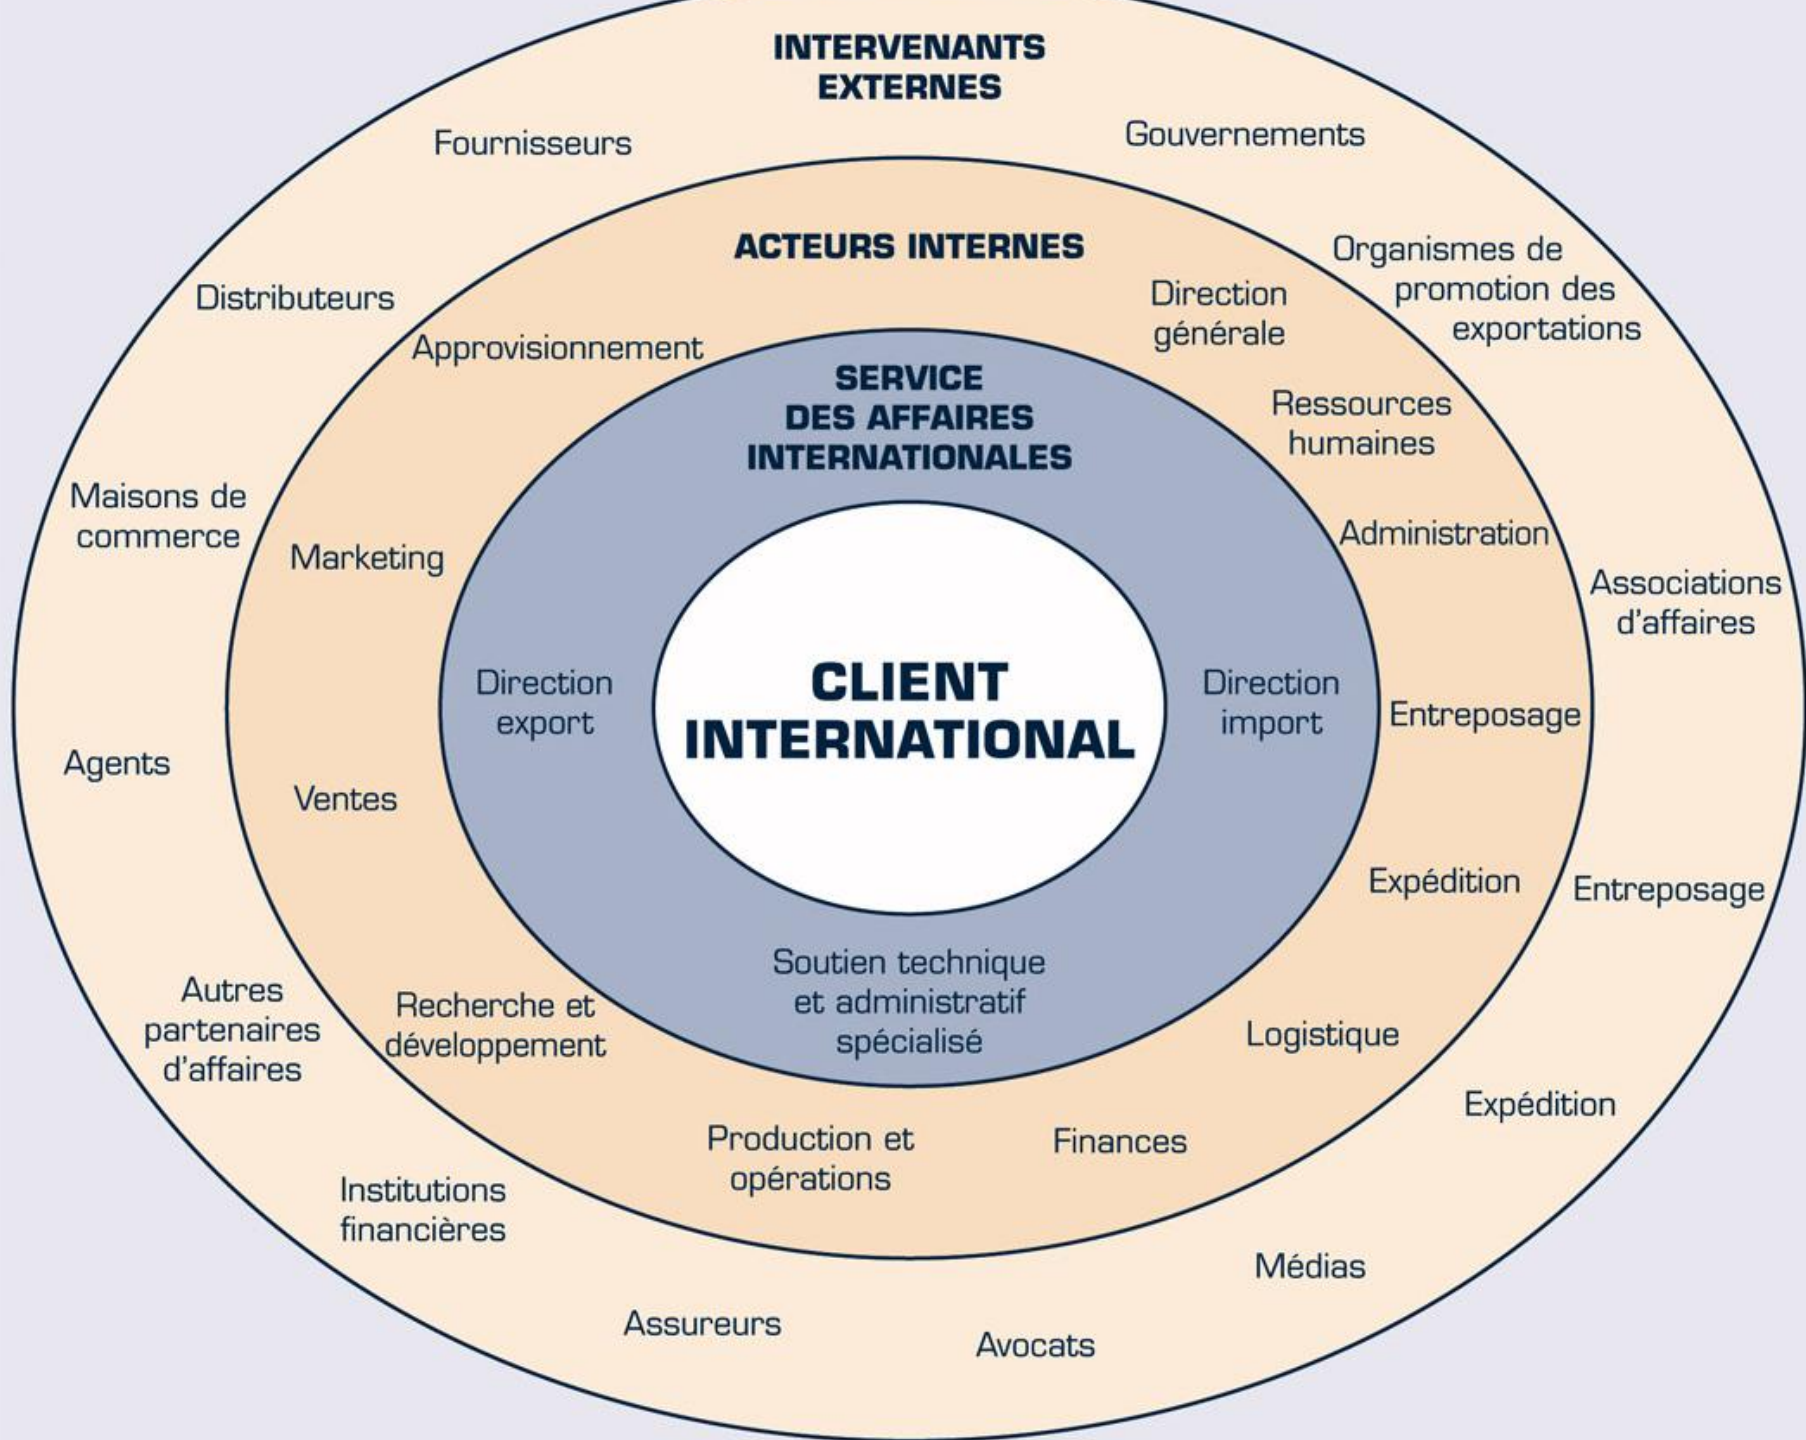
INTERVENANTS EXTERNES

Fournisseurs

Gouvernements

ACTEURS INTERNES

Organismes de promotion des exportations

Distributeurs

Direction générale

Approvisionnement

SERVICE DES AFFAIRES INTERNATIONALES

Ressources humaines

Maisons de commerce

Administration

Marketing

Associations d'affaires

Direction export

CLIENT INTERNATIONAL

Direction import

Entreposage

Agents

Ventes

Expédition

Entreposage

Soutien technique et administratif spécialisé

Autres partenaires d'affaires

Recherche et développement

Logistique

Expédition

Production et opérations

Finances

Institutions financières

Médias

Assureurs

Avocats